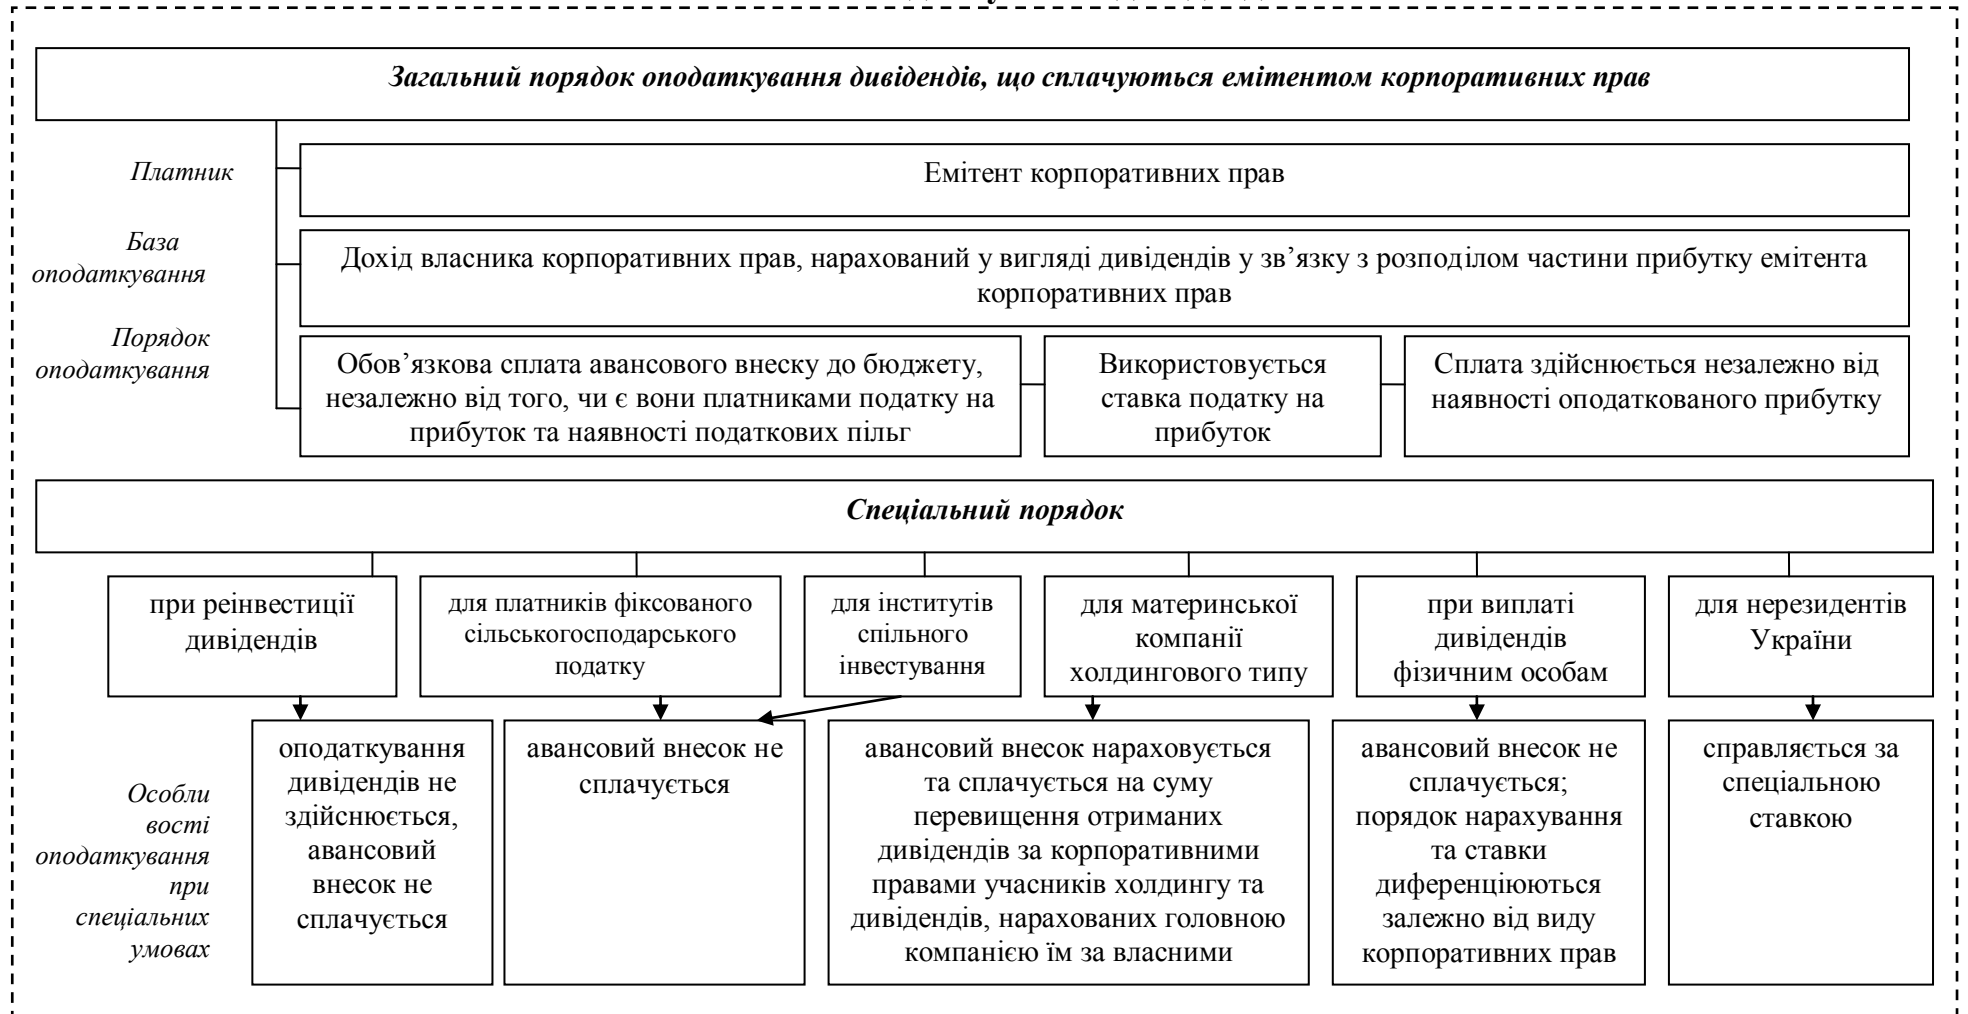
Загальний порядок оподаткування дивідендів, що сплачуються емітентом корпоративних прав

Платник

Емітент корпоративних прав

База оподаткування

Дохід власника корпоративних прав, нарахований у вигляді дивідендів у зв'язку з розподілом частини прибутку емітента корпоративних прав

Порядок оподаткування

Обов'язкова сплата авансового внеску до бюджету, незалежно від того, чи є вони платниками податку на прибуток та наявності податкових пільг

Використовується ставка податку на прибуток

Сплата здійснюється незалежно від наявності оподаткованого прибутку

Спеціальний порядок

при реінвестиції дивідендів

для платників фіксованого сільськогосподарського податку

для інститутів спільного інвестування

для материнської компанії холдингового типу

при виплаті дивідендів фізичним особам

для нерезидентів України

Особли вості оподаткування при спеціальних умовах

оподаткування дивідендів не здійснюється, авансовий внесок не сплачується

авансовий внесок не сплачується

авансовий внесок нараховується та сплачується на суму перевищення отриманих дивідендів за корпоративними правами учасників холдингу та дивідендів, нарахованих головною компанією їм за власними

авансовий внесок не сплачується; порядок нарахування та ставки диференціюються залежно від виду корпоративних прав

справляється за спеціальною ставкою